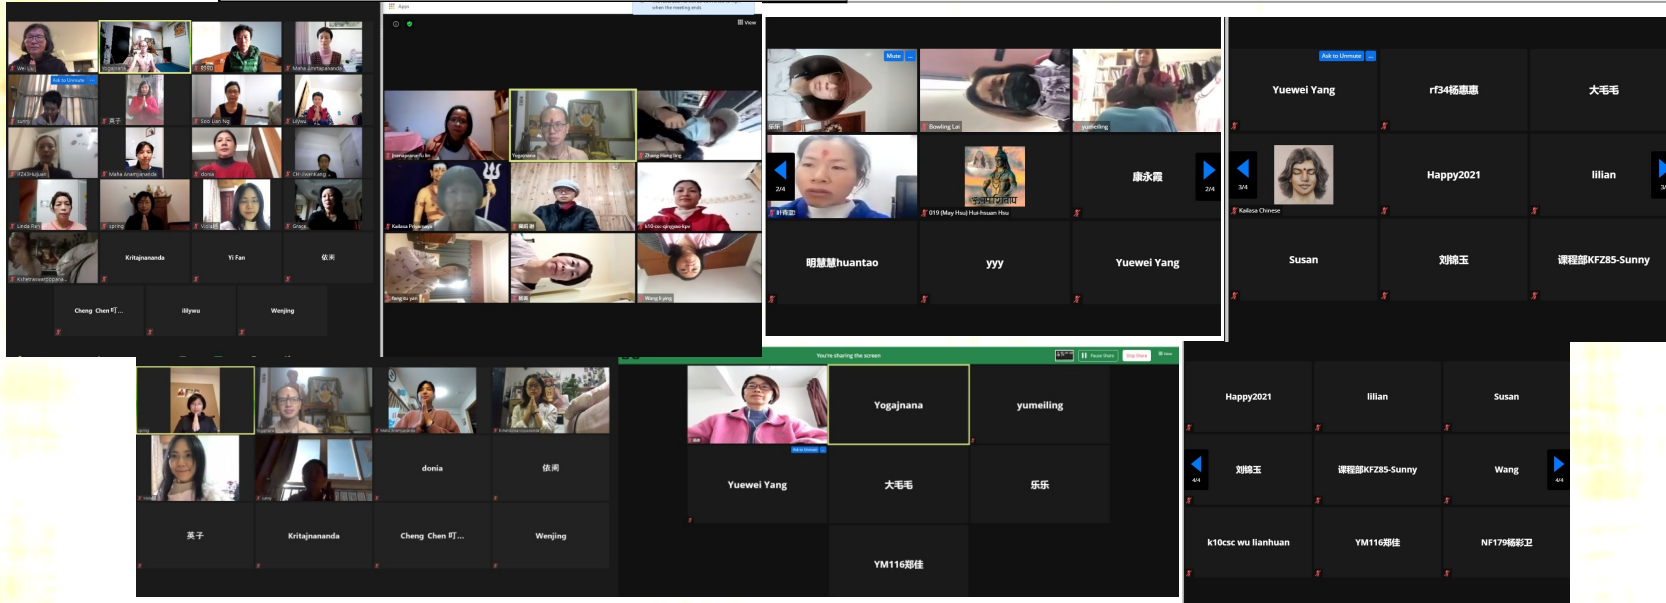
Wei Liu
Yogajnana
叮叮
Maha Amritananda
Ask to Unmute
sunny
英子
Soo Lian Ng
Liliyu
ITZ43-hujuan
Maha Anamjananda
donia
CH Huankang
Linda Pan
spring
Grace
Kshetravasinbpana
Kritajnananda
Yi Fan
依米
Cheng Chen 叮...
lillywu
Wenjing

Apps
when the meeting ends
View
Yogajnana
Zhang Hong ling
Kailasa Priyananda
k10-csc-qingpao-kpo
Wang li ying

Mute
乐乐
Bowling Lai
yumeiling
2/4
康永霞
2/4
叶青瑞
019 (May Hsu) Hui-hsuan Hsu
明慧慧huantao
yyy
Yuewei Yang

Ask to Unmute
Yuewei Yang
rf34杨惠惠
大毛毛
3/4
Happy2021
lilian
3/4
Kailasa Chinese
Susan
刘锦玉
课程部KFZ85-Sunny

Yogajnana
donia
依闲
英子
Kritajnananda
Cheng Chen 叮...
Wenjing

You're sharing the screen
Pause Share
Stop Share
Yogajnana
yumeiling
Ask to Unmute
Yuewei Yang
大毛毛
乐乐
YM116郑佳

Happy2021
lilian
Susan
4/4
刘锦玉
课程部KFZ85-Sunny
Wang
4/4
k10csc wu lianhuan
YM116郑佳
NF179杨彩卫